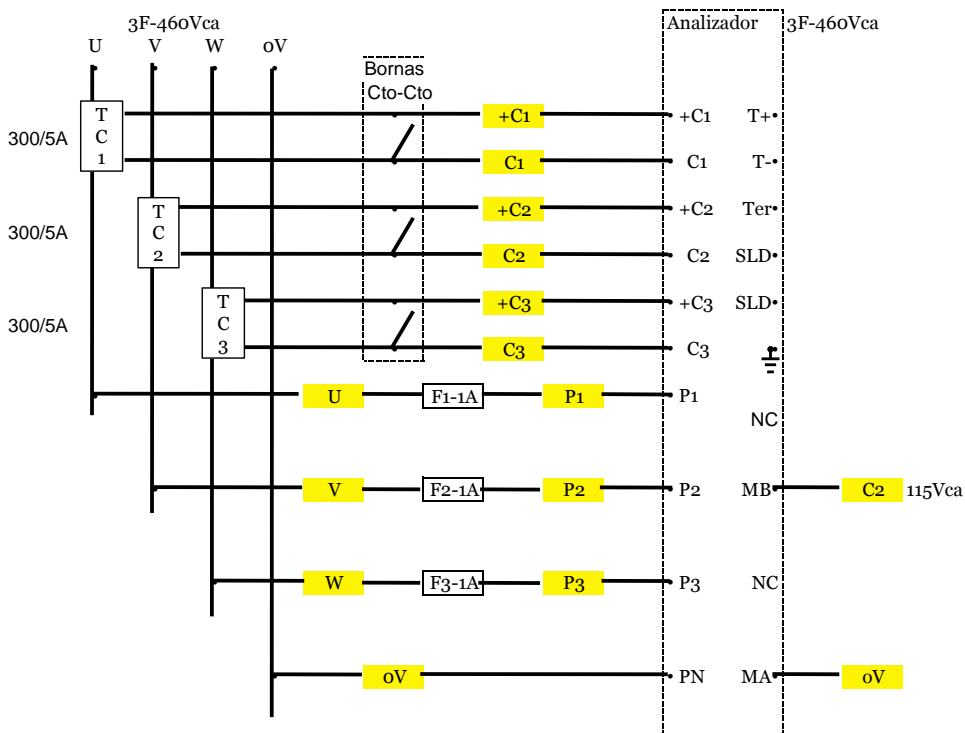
3F-460Vca
U V W 0V

Bornas
Cto-Cto

Analizador

3F-460Vca

300/5A
T
C
1

300/5A
T
C
2

300/5A
T
C
3

+C1
C1
+C2
C2
+C3
C3

+C1 T+
C1 T-
+C2 Ter
C2 SLD
+C3 SLD
C3

U F1-1A P1 P1
NC
V F2-1A P2 P2 MB C2 115Vca
W F3-1A P3 P3 NC
0V PN MA 0V